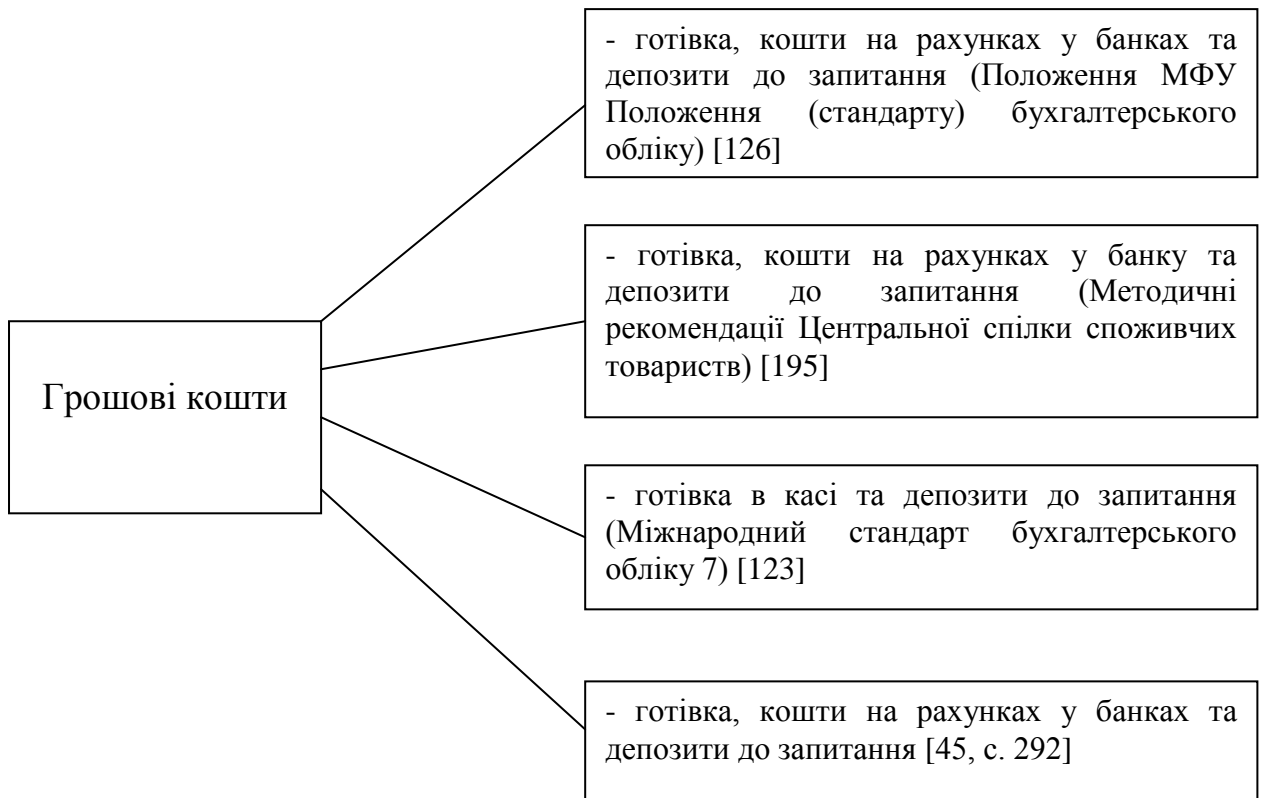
Грошові кошти

- готівка, кошти на рахунках у банках та депозити до запитання (Положення МФУ Положення (стандарту) бухгалтерського обліку) [126]

- готівка, кошти на рахунках у банку та депозити до запитання (Методичні рекомендації Центральної спілки споживчих товариств) [195]

- готівка в касі та депозити до запитання (Міжнародний стандарт бухгалтерського обліку 7) [123]

- готівка, кошти на рахунках у банках та депозити до запитання [45, с. 292]